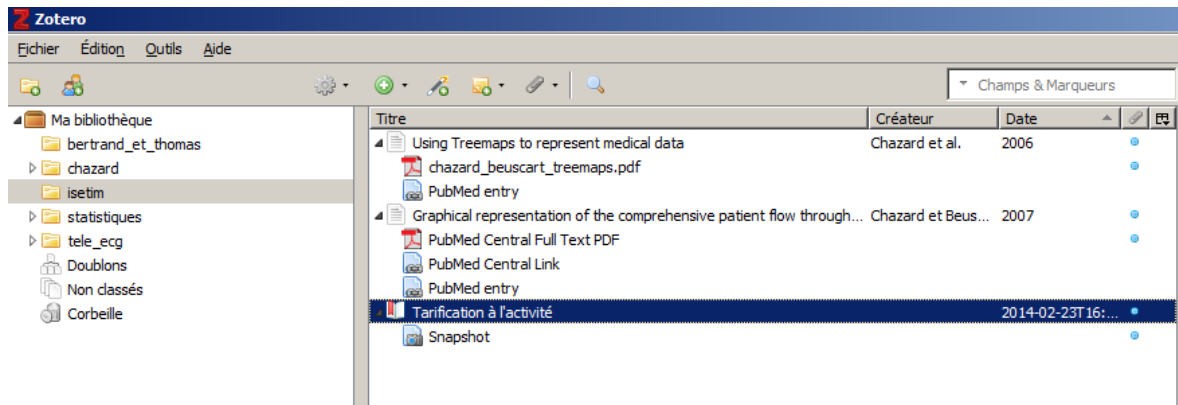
Zotero

Fichier Édition Outils Aide

Champs & Marqueurs

Ma bibliothèque
bertrand_et_thomas
chazard
isetim
statistiques
tele_ecg
Doublons
Non classés
Corbeille

| Titre | Créateur | Date |
|---|---|---|
| Using Treemaps to represent medical data | Chazard et al. | 2006 |
| chazard_beuscart_treemaps.pdf | | |
| PubMed entry | | |
| Graphical representation of the comprehensive patient flow through... | Chazard et Beus... | 2007 |
| PubMed Central Full Text PDF | | |
| PubMed Central Link | | |
| PubMed entry | | |
| Tarification à l'activité | | 2014-02-23T16:... |
| Snapshot | | |